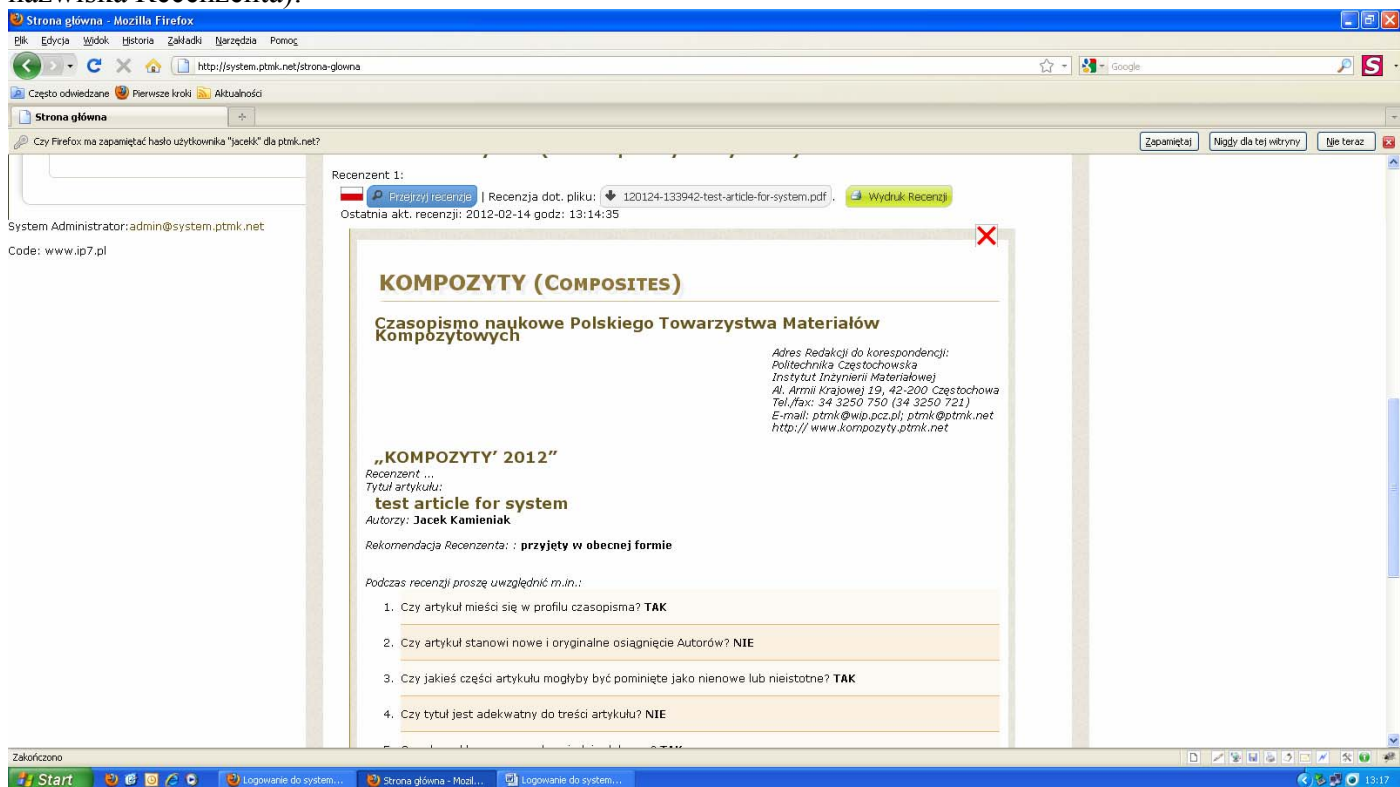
nazwiska Recenzenta).

Strona główna - Mozilla Firefox

Plik Edycja Widok Historia Zakładki Narzędzia Pomoc

http://system.ptmk.net/strona-glowna

Google

Często odwiedzane Pierwsze kroki Aktualności

Strona główna

Czy Firefox ma zapamiętać hasło użytkownika "jacekk" dla ptmk.net?

Zapamiętaj Nigdy dla tej witryny Nie teraz

System Administrator:admin@system.ptmk.net

Code: www.ip7.pl

Recenzent 1:

Przejrzyj recenzje | Recenzja dot. pliku: 120124-133942-test-article-for-system.pdf , Wydruk Recenzji

Ostatnia akt. recenzji: 2012-02-14 godz: 13:14:35

KOMPOZYTY (COMPOSITES)

Czasopismo naukowe Polskiego Towarzystwa Materiałów Kompozytowych

Adres Redakcji do korespondencji:
Politechnika Częstochowska
Instytut Inżynierii Materiałowej
Al. Armii Krajowej 19, 42-200 Częstochowa
Tel./fax: 34 3250 750 (34 3250 721)
E-mail: ptmk@wip.pcz.pl; ptmk@ptmk.net
http:// www.kompozyty.ptmk.net

„KOMPOZYTY' 2012"

Recenzent ...
Tytuł artykułu:

test article for system

Autorzy: Jacek Kamieniak

Rekomendacja Recenzenta: : przyjęty w obecnej formie

Podczas recenzji proszę uwzględnić m.in.:

1. Czy artykuł mieści się w profilu czasopisma? TAK
2. Czy artykuł stanowi nowe i oryginalne osiągnięcie Autorów? NIE
3. Czy jakieś części artykułu mogłyby być pominięte jako nienowe lub nieistotne? TAK
4. Czy tytuł jest adekwatny do treści artykułu? NIE
5. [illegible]

Zakończono

Start Logowanie do system... Strona główna - Mozil... Logowanie do system... 13:17